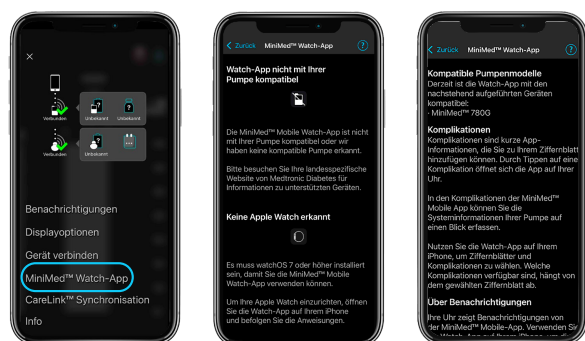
×

Verbunden

Unbekannt

Unbekannt

Verbunden

Unbekannt

Benachrichtigungen

Displayoptionen

Gerät verbinden

MiniMed™ Watch-App

CareLink™ Synchronisation

Info

< Zurück MiniMed™ Watch-App ?

Watch-App nicht mit Ihrer Pumpe kompatibel

Die MiniMed™ Mobile Watch-App ist nicht mit Ihrer Pumpe kompatibel oder wir haben keine kompatible Pumpe erkannt.

Bitte besuchen Sie Ihre landesspezifische Website von Medtronic Diabetes für Informationen zu unterstützten Geräten.

Keine Apple Watch erkannt

Es muss watchOS 7 oder höher installiert sein, damit Sie die MiniMed™ Mobile Watch-App verwenden können.

Um Ihre Apple Watch einzurichten, öffnen Sie die Watch-App auf Ihrem iPhone und befolgen Sie die Anweisungen.

< Zurück MiniMed™ Watch-App ?

Kompatible Pumpenmodelle
Derzeit ist die Watch-App mit den nachstehend aufgeführten Geräten kompatibel:
· MiniMed™ 780G

Komplikationen
Komplikationen sind kurze App-Informationen, die Sie zu Ihrem Ziffernblatt hinzufügen können. Durch Tippen auf eine Komplikation öffnet sich die App auf Ihrer Uhr.

In den Komplikationen der MiniMed™ Mobile App können Sie die Systeminformationen Ihrer Pumpe auf einen Blick erfassen.

Nutzen Sie die Watch-App auf Ihrem iPhone, um Ziffernblätter und Komplikationen zu wählen. Welche Komplikationen verfügbar sind, hängt von dem gewählten Ziffernblatt ab.

Über Benachrichtigungen
Ihre Uhr zeigt Benachrichtigungen von der MiniMed™-Mobile-App. Verwenden Sie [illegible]